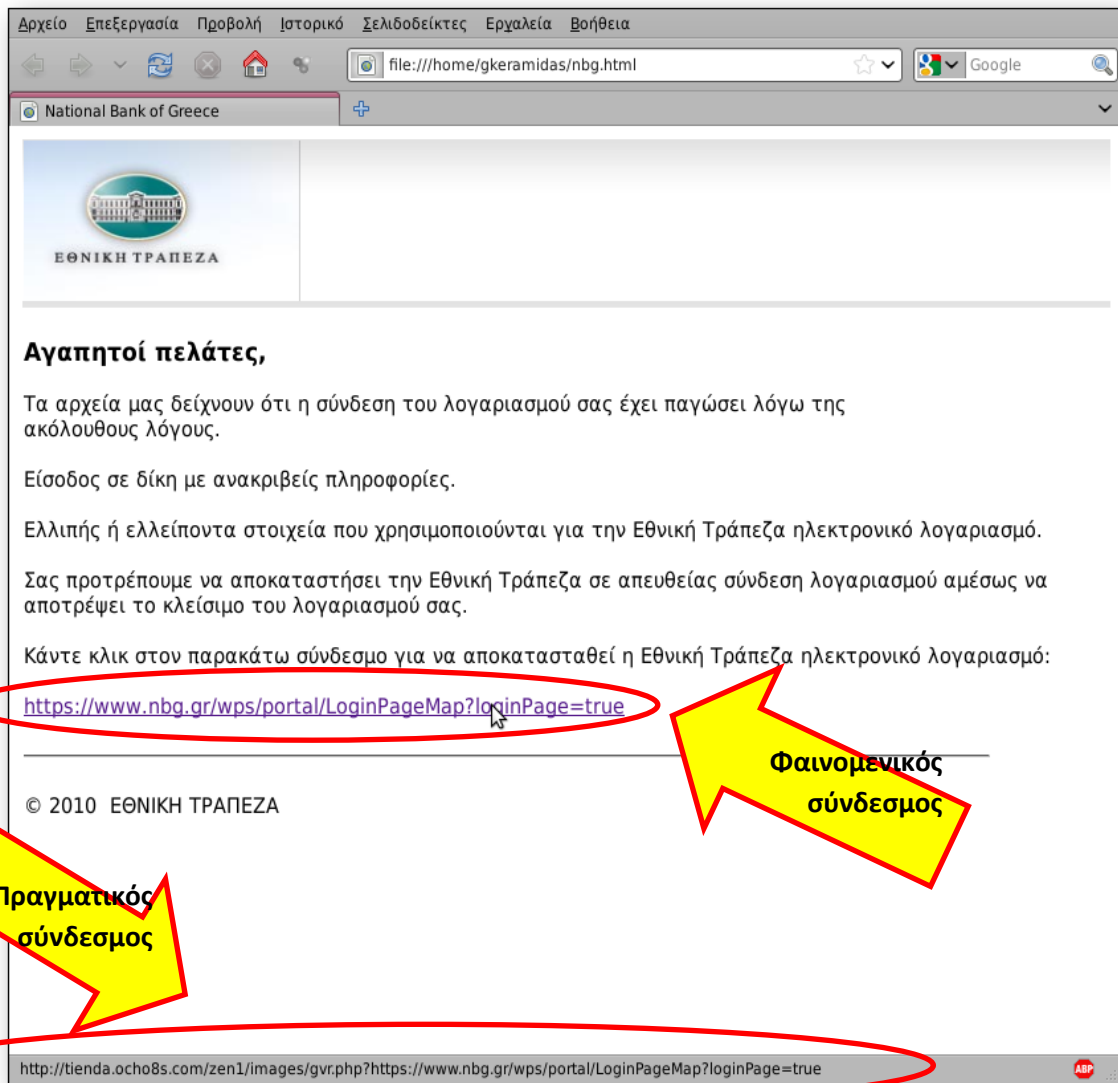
Αρχείο Επεξεργασία Προβολή Ιστορικό Σελιδοδείκτες Εργαλεία Βοήθεια

file:///home/gkeramidas/nbg.html

Google

National Bank of Greece

ΕΘΝΙΚΗ ΤΡΑΠΕΖΑ

Αγαπητοί πελάτες,

Τα αρχεία μας δείχνουν ότι η σύνδεση του λογαριασμού σας έχει παγώσει λόγω της ακόλουθους λόγους.

Είσοδος σε δίκη με ανακριβείς πληροφορίες.

Ελλιπής ή ελλείποντα στοιχεία που χρησιμοποιούνται για την Εθνική Τράπεζα ηλεκτρονικό λογαριασμό.

Σας προτρέπουμε να αποκαταστήσει την Εθνική Τράπεζα σε απευθείας σύνδεση λογαριασμού αμέσως να αποτρέψει το κλείσιμο του λογαριασμού σας.

Κάντε κλικ στον παρακάτω σύνδεσμο για να αποκατασταθεί η Εθνική Τράπεζα ηλεκτρονικό λογαριασμό:

https://www.nbg.gr/wps/portal/LoginPageMap?loginPage=true

Φαινομενικός σύνδεσμος

© 2010 ΕΘΝΙΚΗ ΤΡΑΠΕΖΑ

Πραγματικός σύνδεσμος

http://tienda.ocho8s.com/zen1/images/gvr.php?https://www.nbg.gr/wps/portal/LoginPageMap?loginPage=true

ABP